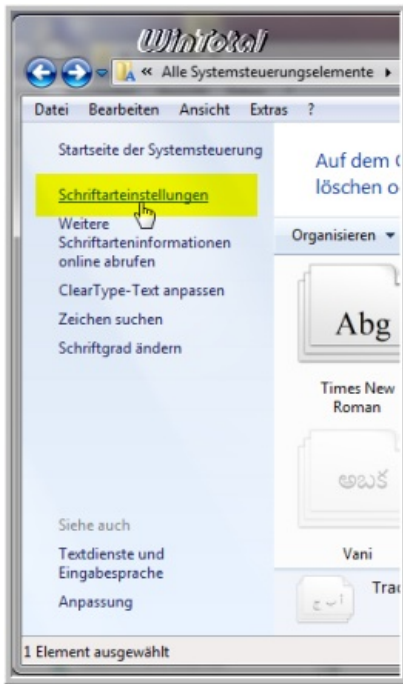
WinTotal

« Alle Systemsteuerungselemente ▸

Datei Bearbeiten Ansicht Extras ?

Startseite der Systemsteuerung

Schriftarteinstellungen

Weitere Schriftarteninformationen online abrufen

ClearType-Text anpassen

Zeichen suchen

Schriftgrad ändern

Auf dem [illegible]
löschen o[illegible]

Organisieren ▾

Abg

Times New Roman

అబక

Vani

Trad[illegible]

Siehe auch

Textdienste und Eingabesprache

Anpassung

1 Element ausgewählt